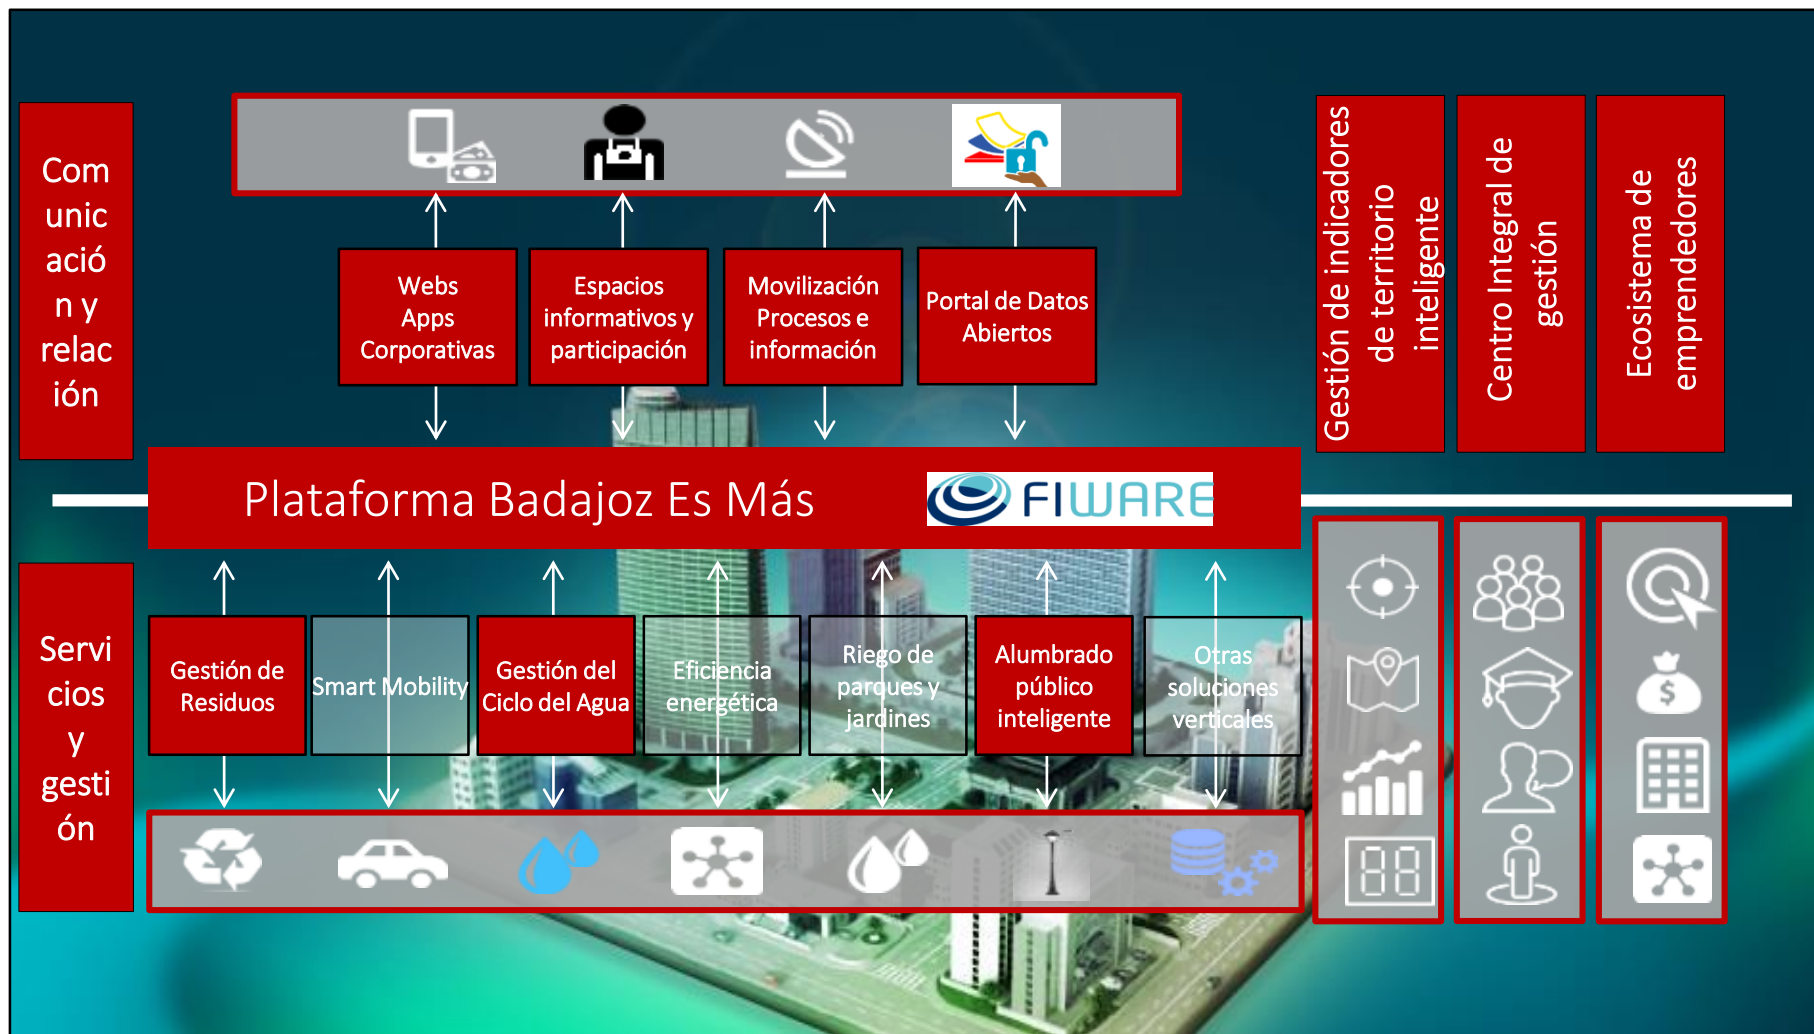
Comunicación y relación

Webs Apps Corporativas

Espacios informativos y participación

Movilización Procesos e información

Portal de Datos Abiertos

Gestión de indicadores de territorio inteligente

Centro Integral de gestión

Ecosistema de emprendedores

Plataforma Badajoz Es Más

FIWARE

Servicios y gestión

Gestión de Residuos

Smart Mobility

Gestión del Ciclo del Agua

Eficiencia energética

Riego de parques y jardines

Alumbrado público inteligente

Otras soluciones verticales

$

88